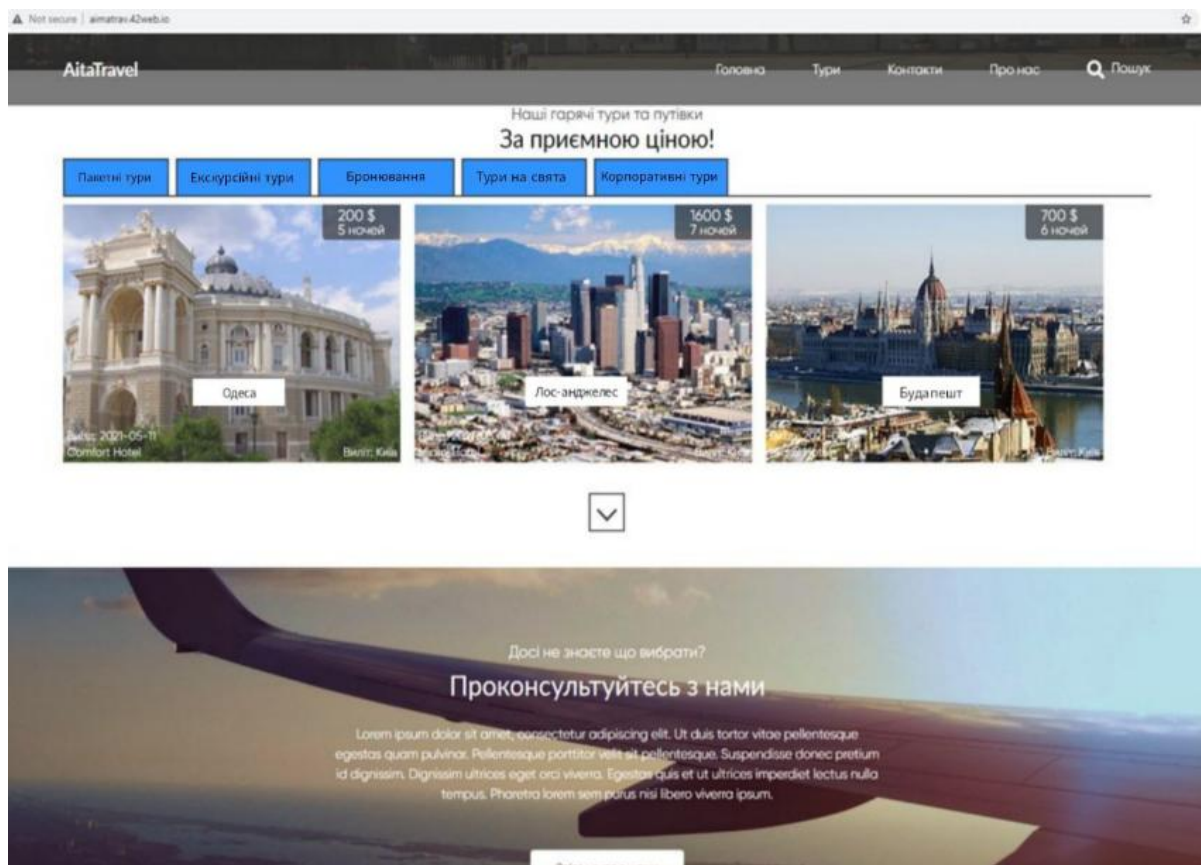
Not secure | aimatrav.42web.io

AitaTravel

Головна Тури Контакти Про нас Пошук

Наші гарячі тури та путівки
За приємною ціною!

Пакетні тури | Екскурсійні тури | Бронювання | Тури на свята | Корпоративні тури

200 $
5 ночей
Одеса
Виїзд: 2021-05-11
Comfort Hotel
Виліт: Київ

1600 $
7 ночей
Лос-анджелес
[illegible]
Виліт: Київ

700 $
6 ночей
Будапешт
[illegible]
Виліт: Київ

Досі не знаєте що вибрати?
Проконсультуйтесь з нами

Lorem ipsum dolor sit amet, consectetur adipiscing elit. Ut duis tortor vitae pellentesque egestas quam pulvinar. Pellentesque porttitor velit sit pellentesque. Suspendisse donec pretium id dignissim. Dignissim ultrices eget orci viverra. Egestas quis et ut ultrices imperdiet lectus nulla tempus. Pharetra lorem sem purus nisi libero viverra ipsum.

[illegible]